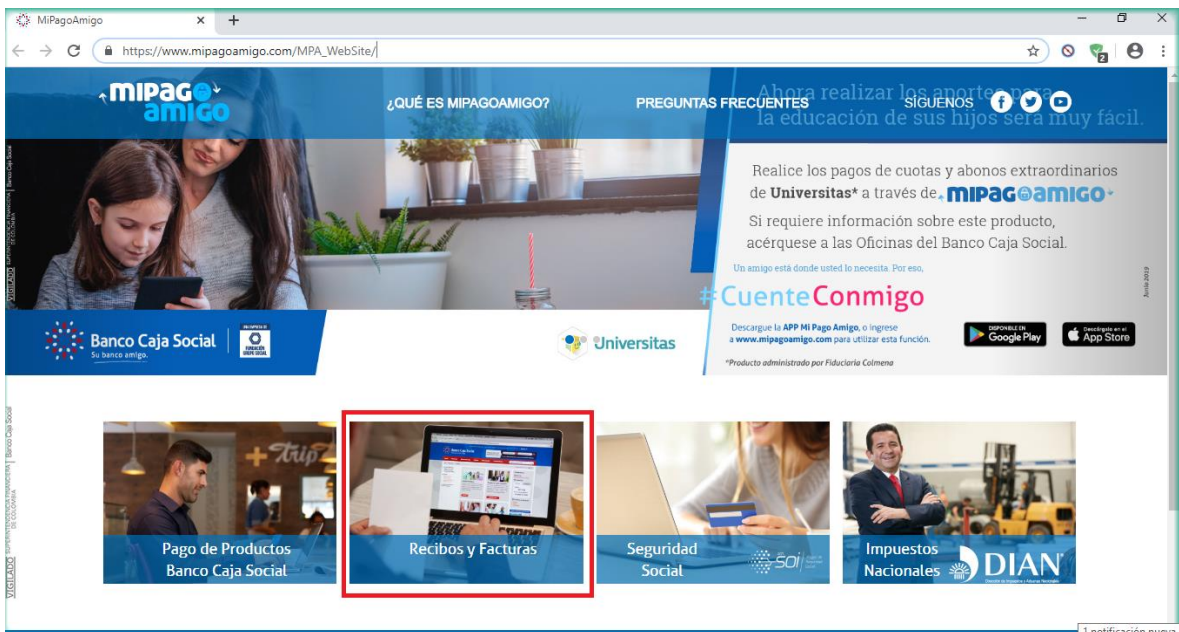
MiPagoAmigo

https://www.mipagoamigo.com/MPA_WebSite/

MIPAGO AMIGO

¿QUÉ ES MIPAGOAMIGO?

PREGUNTAS FRECUENTES

SIGUENOS

Ahora realizar los aportes para la educación de sus hijos será muy fácil.

Realice los pagos de cuotas y abonos extraordinarios de **Universitas*** a través de MIPAGOAMIGO

Si requiere información sobre este producto, acérquese a las Oficinas del Banco Caja Social.

Un amigo está donde usted lo necesita. Por eso,

#CuenteConmigo

Descargue la APP Mi Pago Amigo, o ingrese a www.mipagoamigo.com para utilizar esta función.

*Producto administrado por Fiduciaria Colmena

DISPONIBLE EN Google Play

Descárgalo en el App Store

Junio 2019

VIGILADO SUPERINTENDENCIA FINANCIERA DE COLOMBIA | Banco Caja Social

Banco Caja Social
Su banco amigo.

FUNDACIÓN GRUPO SOCIAL

Universitas

Pago de Productos Banco Caja Social

Recibos y Facturas

Seguridad Social

soi

Impuestos Nacionales

DIAN
Dirección de Impuestos y Aduanas Nacionales

1 notificación nueva